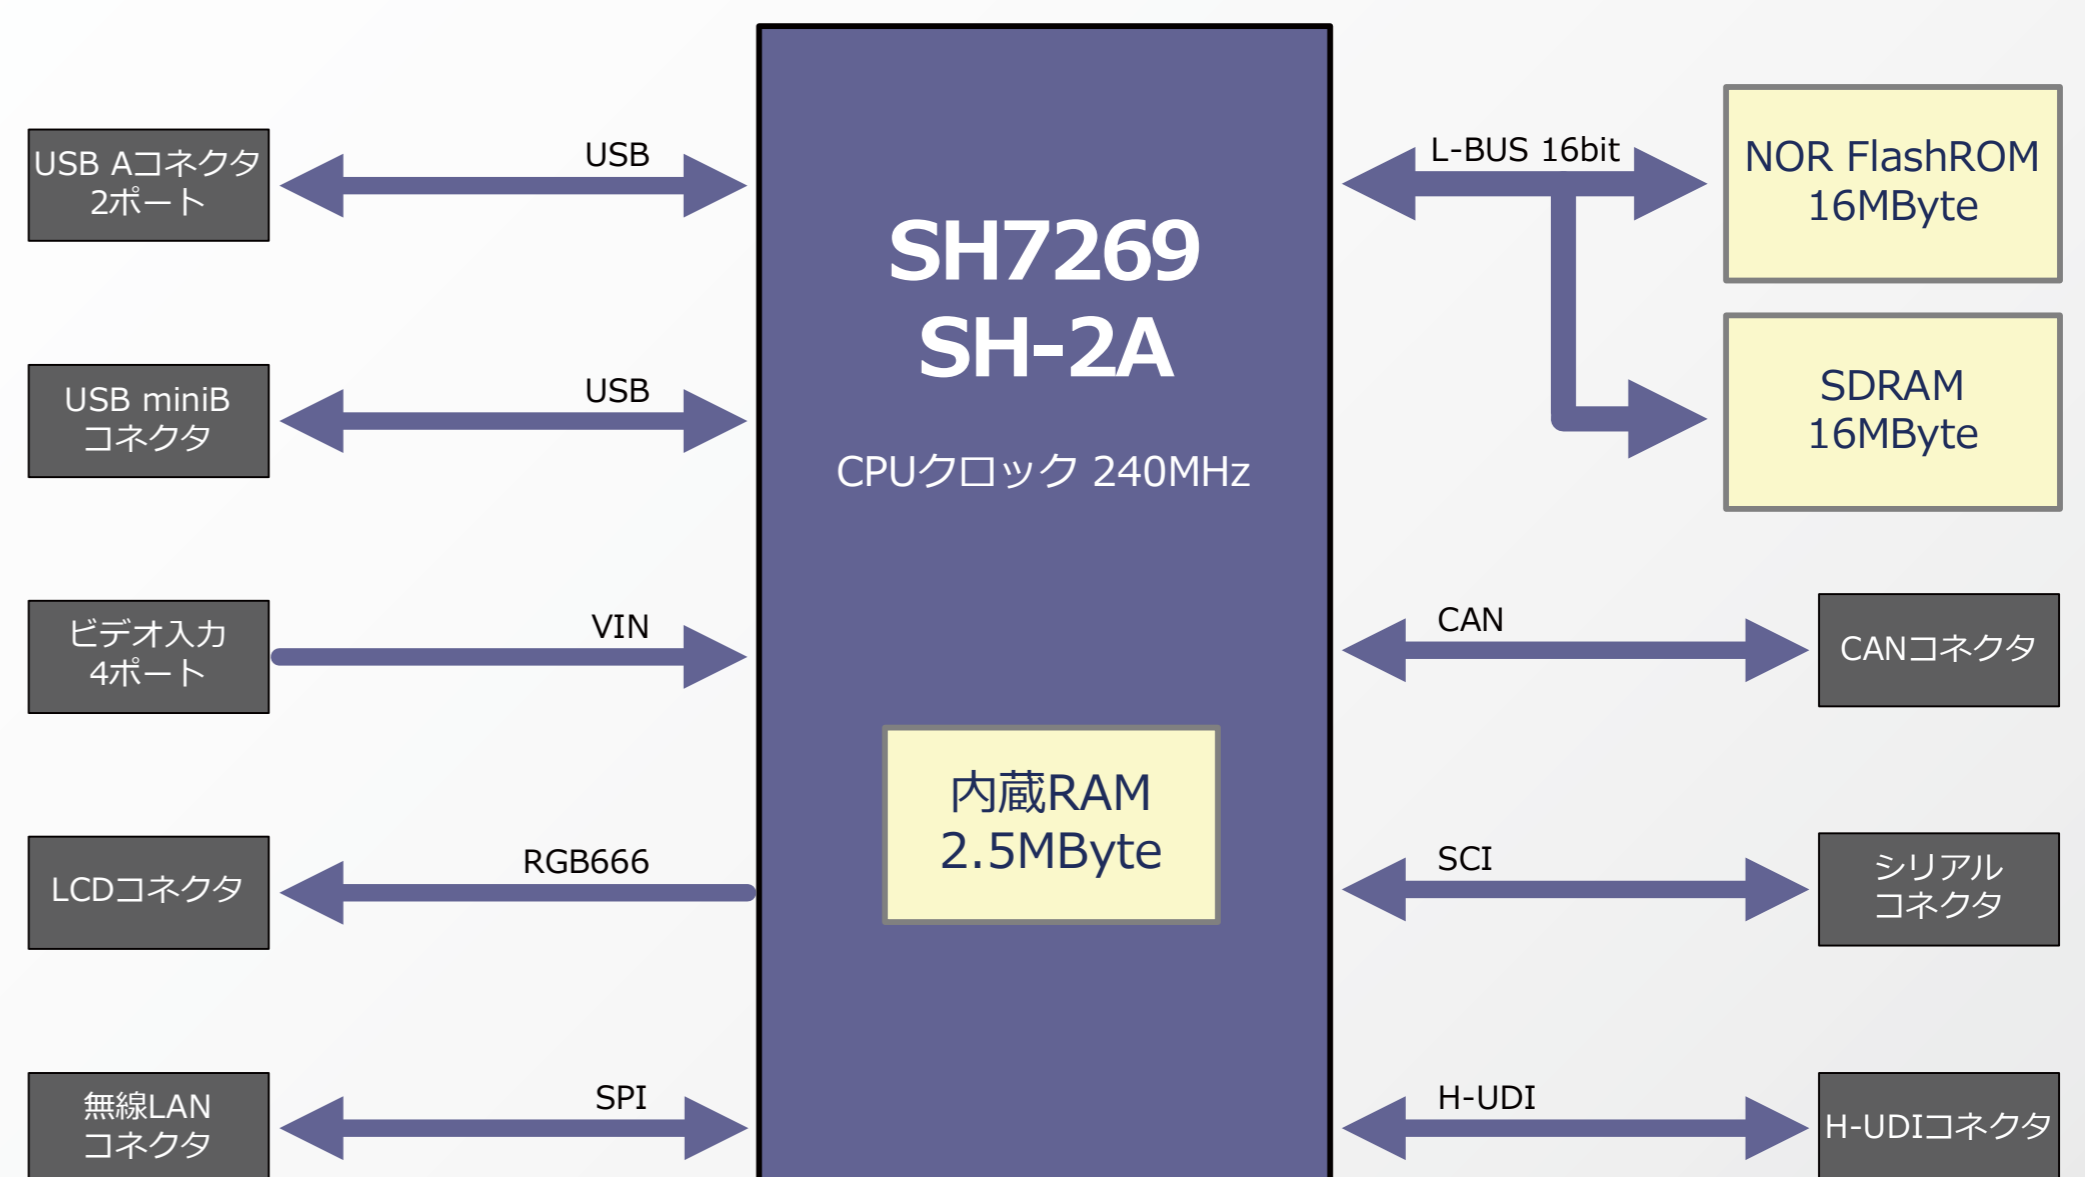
USB Aコネクタ
2ポート

USB

USB miniB
コネクタ

USB

ビデオ入力
4ポート

VIN

LCDコネクタ

RGB666

無線LAN
コネクタ

SPI

SH7269
SH-2A

CPUクロック 240MHz

内蔵RAM
2.5MByte

L-BUS 16bit

NOR FlashROM
16MByte

SDRAM
16MByte

CAN

CANコネクタ

SCI

シリアル
コネクタ

H-UDI

H-UDIコネクタ